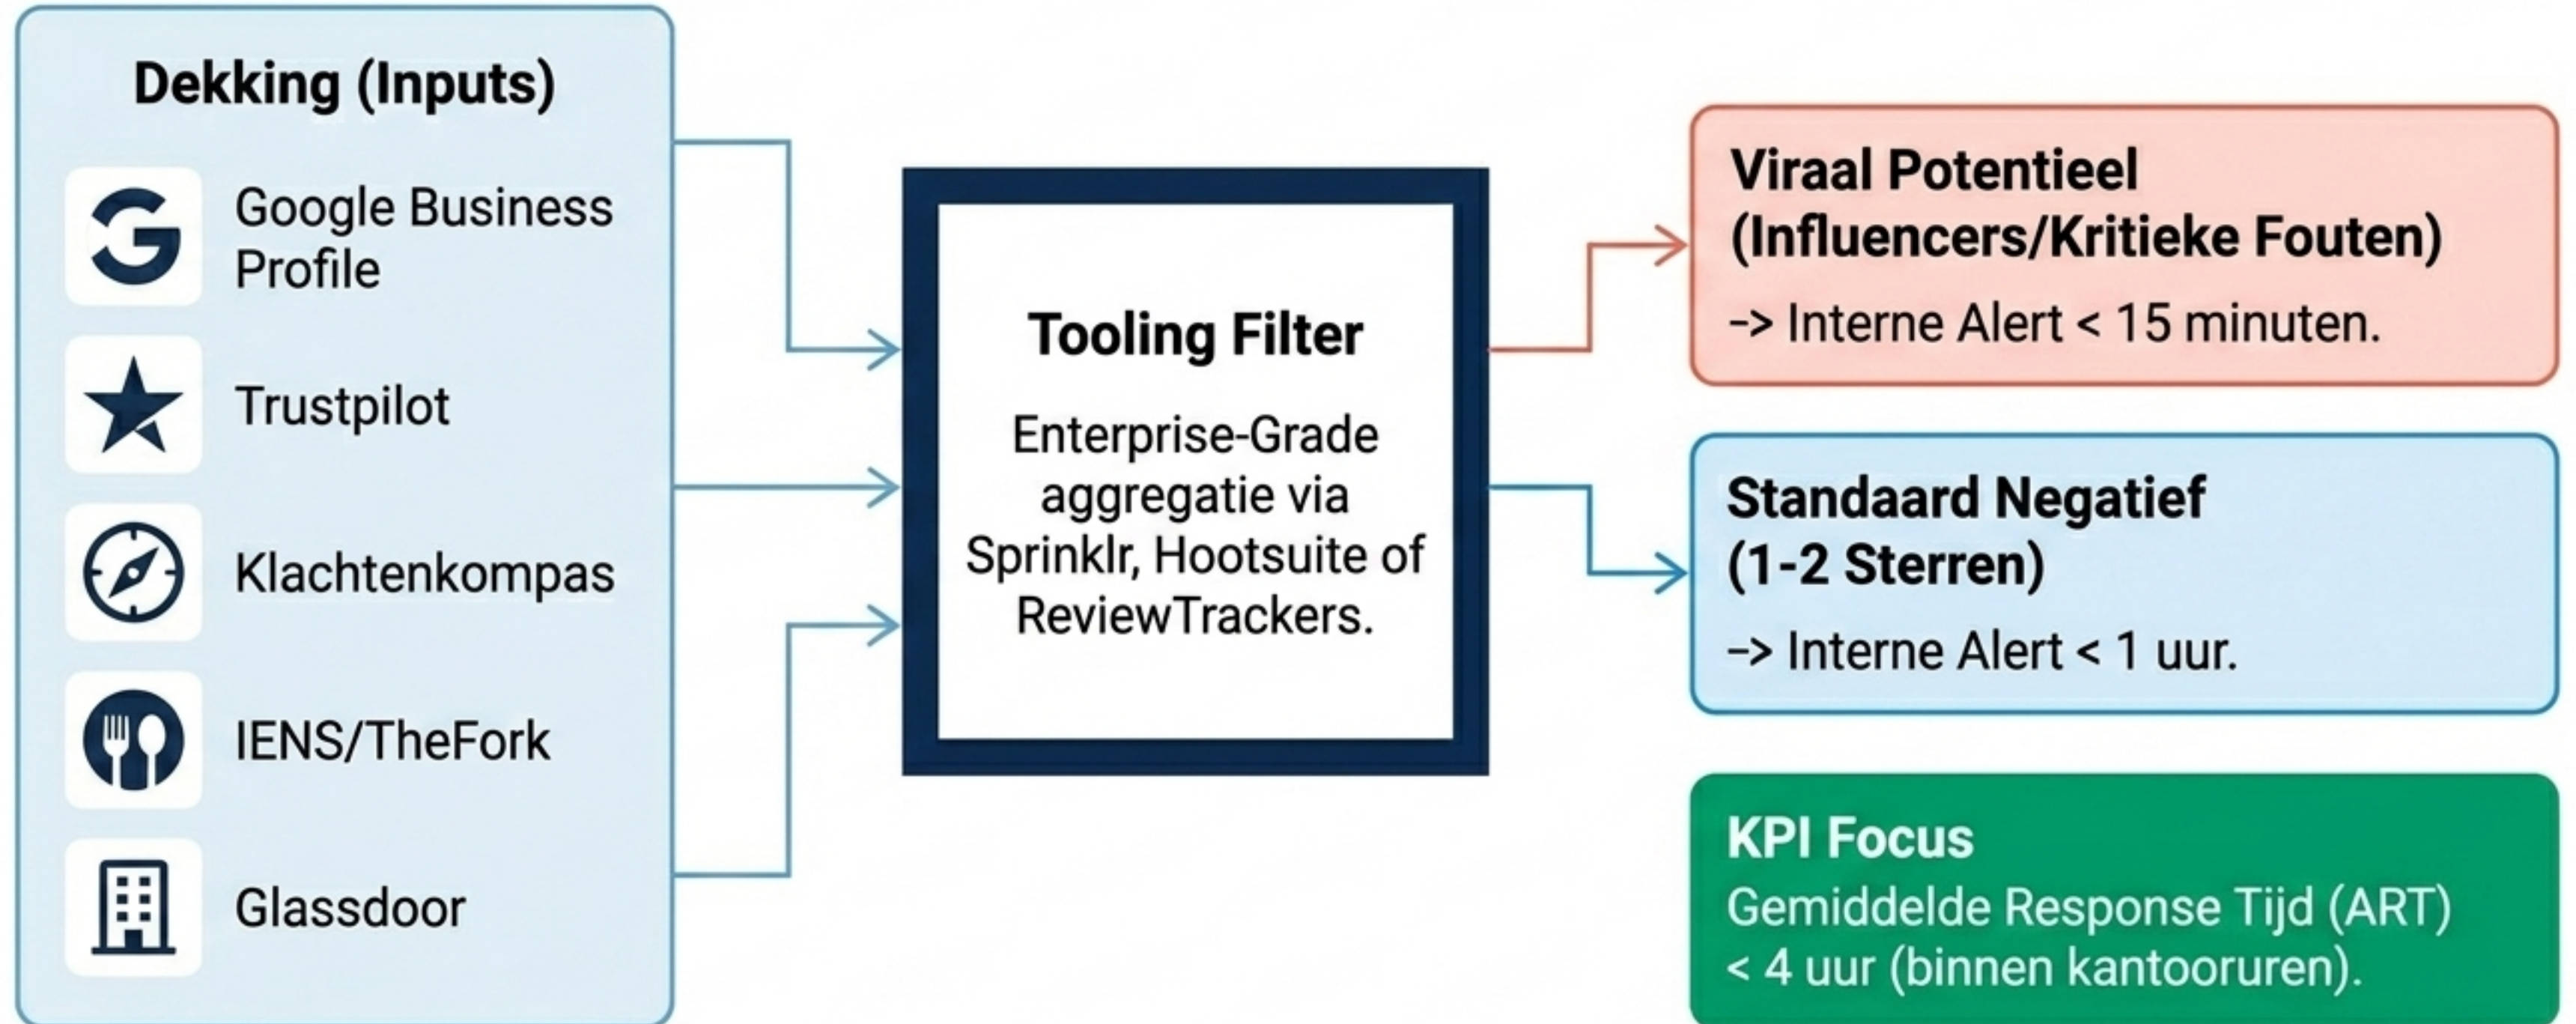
Dekking (Inputs)

Google Business Profile

Trustpilot

Klachtenkompas

IENS/TheFork

Glassdoor

Tooling Filter

Enterprise-Grade aggregatie via Sprinklr, Hootsuite of ReviewTrackers.

Viraal Potentieel (Influencers/Kritieke Fouten)

-> Interne Alert < 15 minuten.

Standaard Negatief (1-2 Sterren)

-> Interne Alert < 1 uur.

KPI Focus

Gemiddelde Response Tijd (ART) < 4 uur (binnen kantooruren).